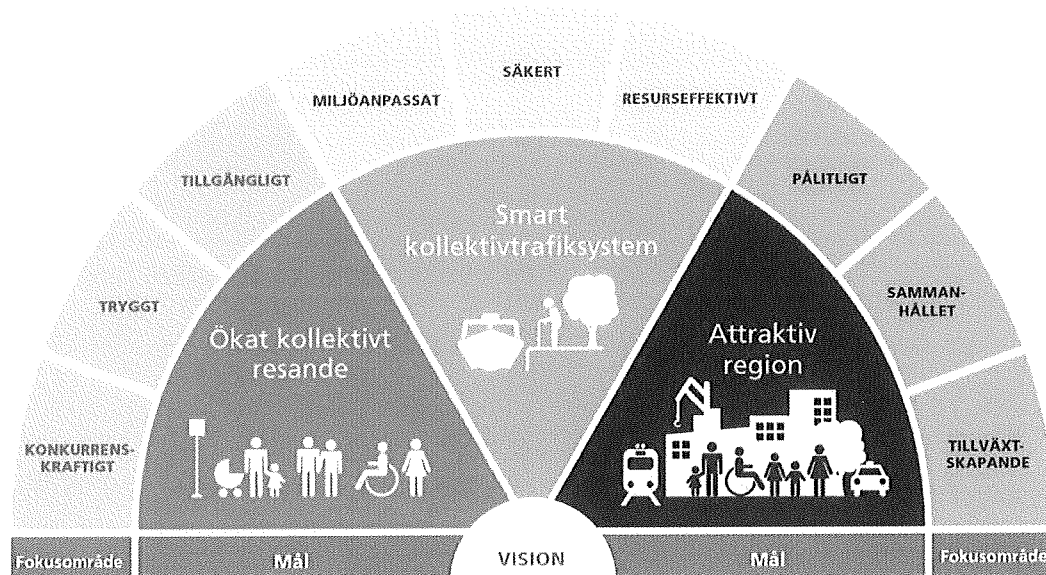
SÄKERT

MILJÖANPASSAT

RESURSEFFEKTIVT

TILLGÄNGLIGT

PÅLITLIGT

Smart kollektivtrafiksystem

TRYGGT

SAMMANHÅLLET

Ökat kollektivt resande

Attraktiv region

KONKURRENSKRAFTIGT

TILLVÄXTSKAPANDE

Fokusområde

Mål

VISION

Mål

Fokusområde